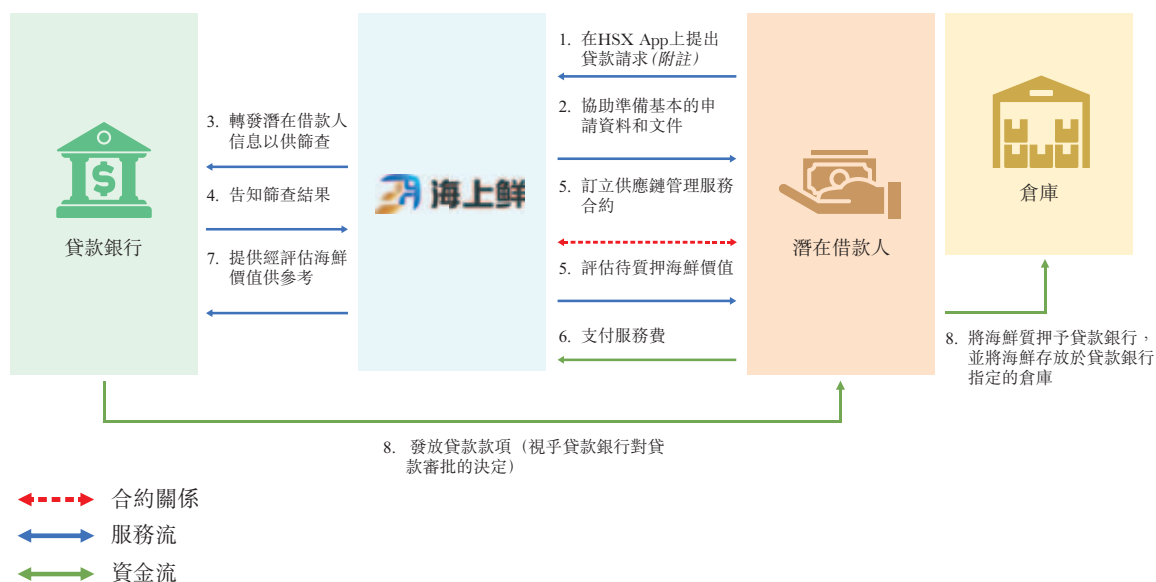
貸款銀行

3. 轉發潛在借款人信息以供篩查

4. 告知篩查結果

7. 提供經評估海鮮價值供參考

海上鮮

1. 在HSX App上提出貸款請求(附註)

2. 協助準備基本的申請資料和文件

5. 訂立供應鏈管理服務合約

5. 評估待質押海鮮價值

6. 支付服務費

潛在借款人

倉庫

8. 將海鮮質押予貸款銀行，並將海鮮存放於貸款銀行指定的倉庫

8. 發放貸款款項（視乎貸款銀行對貸款審批的決定）

合約關係

服務流

資金流